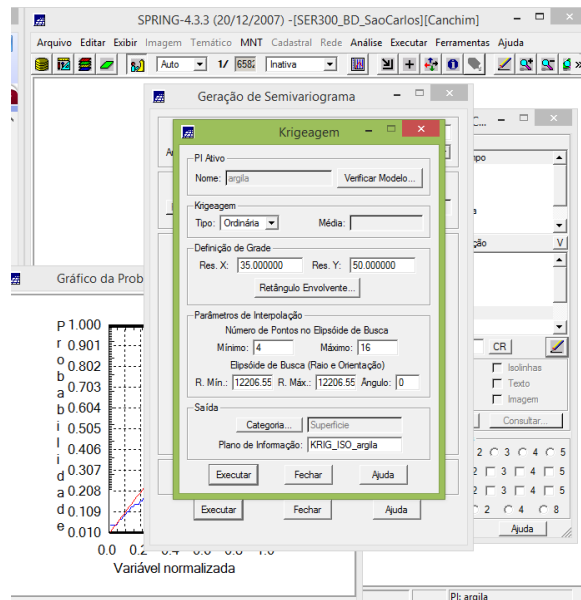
SPRING-4.3.3 (20/12/2007) -[SER300_BD_SaoCarlos][Canchim]

Arquivo Editar Exibir Imagem Temático MNT Cadastral Rede Análise Executar Ferramentas Ajuda

Auto 1/ 658 Inativa

Geração de Semivariograma

Krigeagem

PI Ativo
Nome: argila Verificar Modelo...

Krigeagem
Tipo: Ordinária Média:

Definição de Grade
Res. X: 35.000000 Res. Y: 50.000000
Retângulo Envolvente...

Parâmetros de Interpolação
Número de Pontos no Elipsóide de Busca
Mínimo: 4 Máximo: 16
Elipsóide de Busca (Raio e Orientação)
R. Mín.: 12206.55 R. Máx.: 12206.55 Ângulo: 0

Saída
Categoria... Superficie
Plano de Informação: KRIG_ISO_argila

Executar Fechar Ajuda

Executar Fechar Ajuda

Gráfico da Prob

P r o b a b i l i d a d e
1.000
0.901
0.802
0.703
0.604
0.505
0.406
0.307
0.208
0.109
0.010
0.0 0.2 0.4 0.6 0.8 1.0
Variável normalizada

C...
npo
a
ção V
CR
Isolinhas
Texto
Imagem
Consultar...
2 3 4 5
2 3 4 5
2 3 4 5
2 4 8
Ajuda
PI: argila